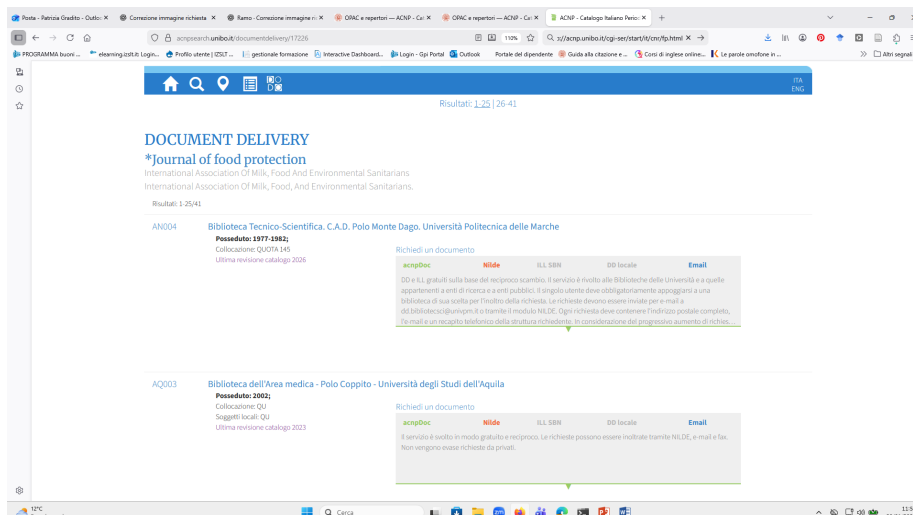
Posta - Patrizia Gradito - Outlo ×
Correzione immagine richiesta ×
Ramo - Correzione immagine ri ×
OPAC e repertori — ACNP - Ca ×
OPAC e repertori — ACNP - Ca ×
ACNP - Catalogo Italiano Perio ×
+

acnpsearch.unibo.it/documentdelivery/17226
110%
://acnp.unibo.it/cgi-ser/start/it/cnr/fp.html

PROGRAMMA buoni ... elearning.izslt.it: Login... Profilo utente | IZSLT ... gestionale formazione Interactive Dashboard... Login - Gpi Portal Outlook Portale del dipendente Guida alla citazione e ... Corsi di inglese online... Le parole omofone in ... Altri segnalibri

ITA
ENG

Risultati: 1-25 | 26-41

DOCUMENT DELIVERY
*Journal of food protection
International Association Of Milk, Food And Environmental Sanitarians
International Association Of Milk, Food, And Environmental Sanitarians.

Risultati: 1-25/41

AN004
Biblioteca Tecnico-Scientifica. C.A.D. Polo Monte Dago. Università Politecnica delle Marche
Posseduto: 1977-1982;
Collocazione: QUOTA 145
Ultima revisione catalogo 2026

Richiedi un documento
acnpDoc Nilde ILL SBN DD locale Email
DD e ILL gratuiti sulla base del reciproco scambio. Il servizio è rivolto alle Biblioteche delle Università e a quelle appartenenti a enti di ricerca e a enti pubblici. Il singolo utente deve obbligatoriamente appoggiarsi a una biblioteca di sua scelta per l'inoltro della richiesta. Le richieste devono essere inviate per e-mail a dd.bibliotecsci@univpm.it o tramite il modulo NILDE. Ogni richiesta deve contenere l'indirizzo postale completo, l'e-mail e un recapito telefonico della struttura richiedente. In considerazione del progressivo aumento di richies...

AQ003
Biblioteca dell'Area medica - Polo Coppito - Università degli Studi dell'Aquila
Posseduto: 2002;
Collocazione: QU
Soggetti locali: QU
Ultima revisione catalogo 2023

Richiedi un documento
acnpDoc Nilde ILL SBN DD locale Email
Il servizio è svolto in modo gratuito e reciproco. Le richieste possono essere inoltrate tramite NILDE, e-mail e fax. Non vengono evase richieste da privati.

12°C
Cerca
11:5